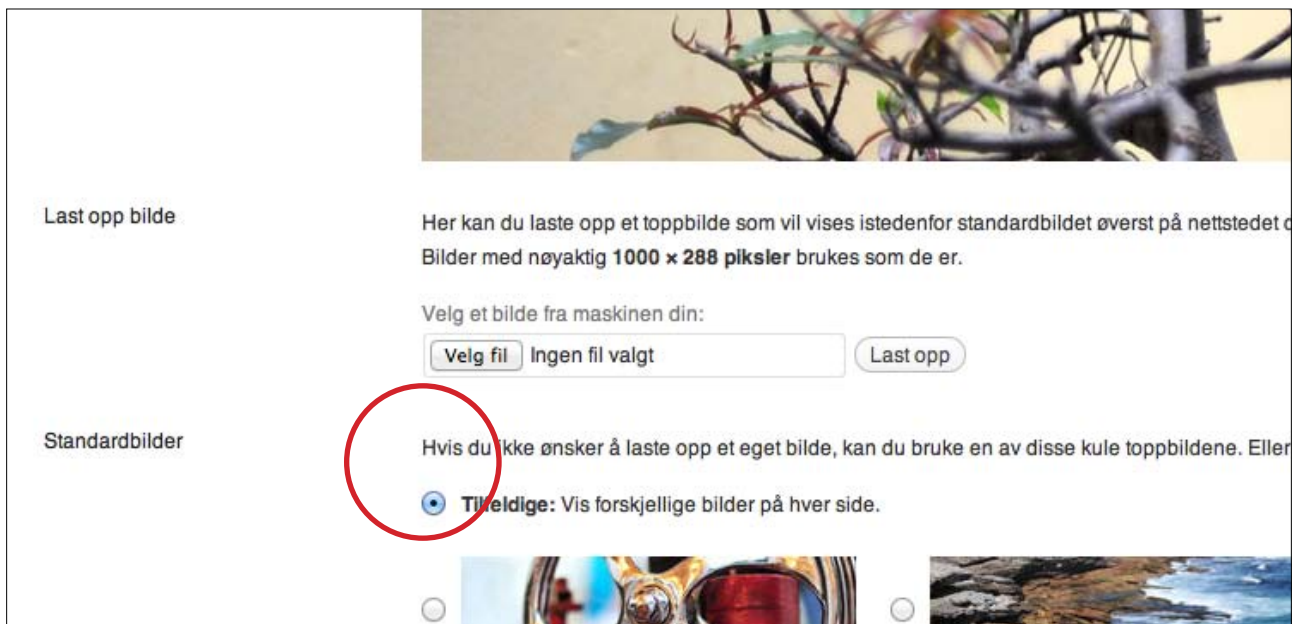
Last opp bilde

Her kan du laste opp et toppbilde som vil vises istedenfor standardbildet øverst på nettstedet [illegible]

Bilder med nøyaktig **1000 × 288 piksler** brukes som de er.

Velg et bilde fra maskinen din:

Velg fil Ingen fil valgt

Last opp

Standardbilder

Hvis du ikke ønsker å laste opp et eget bilde, kan du bruke en av disse kule toppbildene. Eller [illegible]

**Tilfeldige:** Vis forskjellige bilder på hver side.